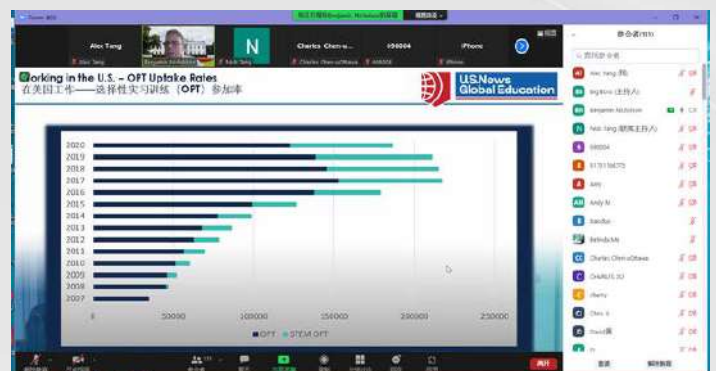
Zoom 会议

Alex Tang

Benjamin McIntosh

N

Nick Tang

Charles Chen-u...

ChCharles Chen-uOttawa

856004

iPhone

参会者 (151)

Working in the U.S. – OPT Uptake Rates
在美国工作——选择性实习训练（OPT）参加率

U.S.News Global Education

2020
2019
2018
2017
2016
2015
2014
2013
2012
2011
2010
2009
2008
2007

0 50000 100000 150000 200000 250000

OPT STEM OPT

Alex Tang (我)

Benjamin McIntosh

Nick Tang

856004

Amy

Andy N

Belinda Mo

Charles Chen-uOttawa

CHARLIS JU

cherry

Chris

David

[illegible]

结束